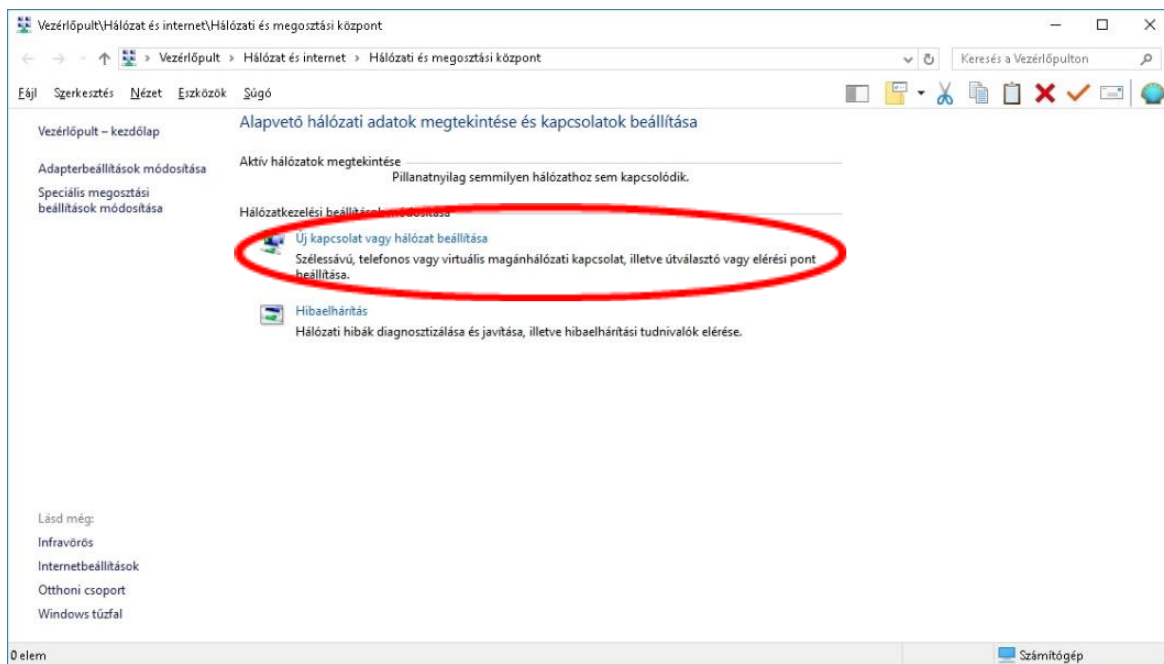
Vezérlőpult\Hálózat és internet\Hálózati és megosztási központ

Vezérlőpult › Hálózat és internet › Hálózati és megosztási központ

Keresés a Vezérlőpulton

Fájl Szerkesztés Nézet Eszközök Súgó

Vezérlőpult – kezdőlap

Adapterbeállítások módosítása

Speciális megosztási beállítások módosítása

Alapvető hálózati adatok megtekintése és kapcsolatok beállítása

Aktív hálózatok megtekintése

Pillanatnyilag semmilyen hálózathoz sem kapcsolódik.

Hálózatkezelési beállítások módosítása

Új kapcsolat vagy hálózat beállítása

Szélessávú, telefonos vagy virtuális magánhálózati kapcsolat, illetve útválasztó vagy elérési pont beállítása.

Hibaelhárítás

Hálózati hibák diagnosztizálása és javítása, illetve hibaelhárítási tudnivalók elérése.

Lásd még:

Infravörös

Internetbeállítások

Otthoni csoport

Windows tűzfal

0 elem

Számítógép